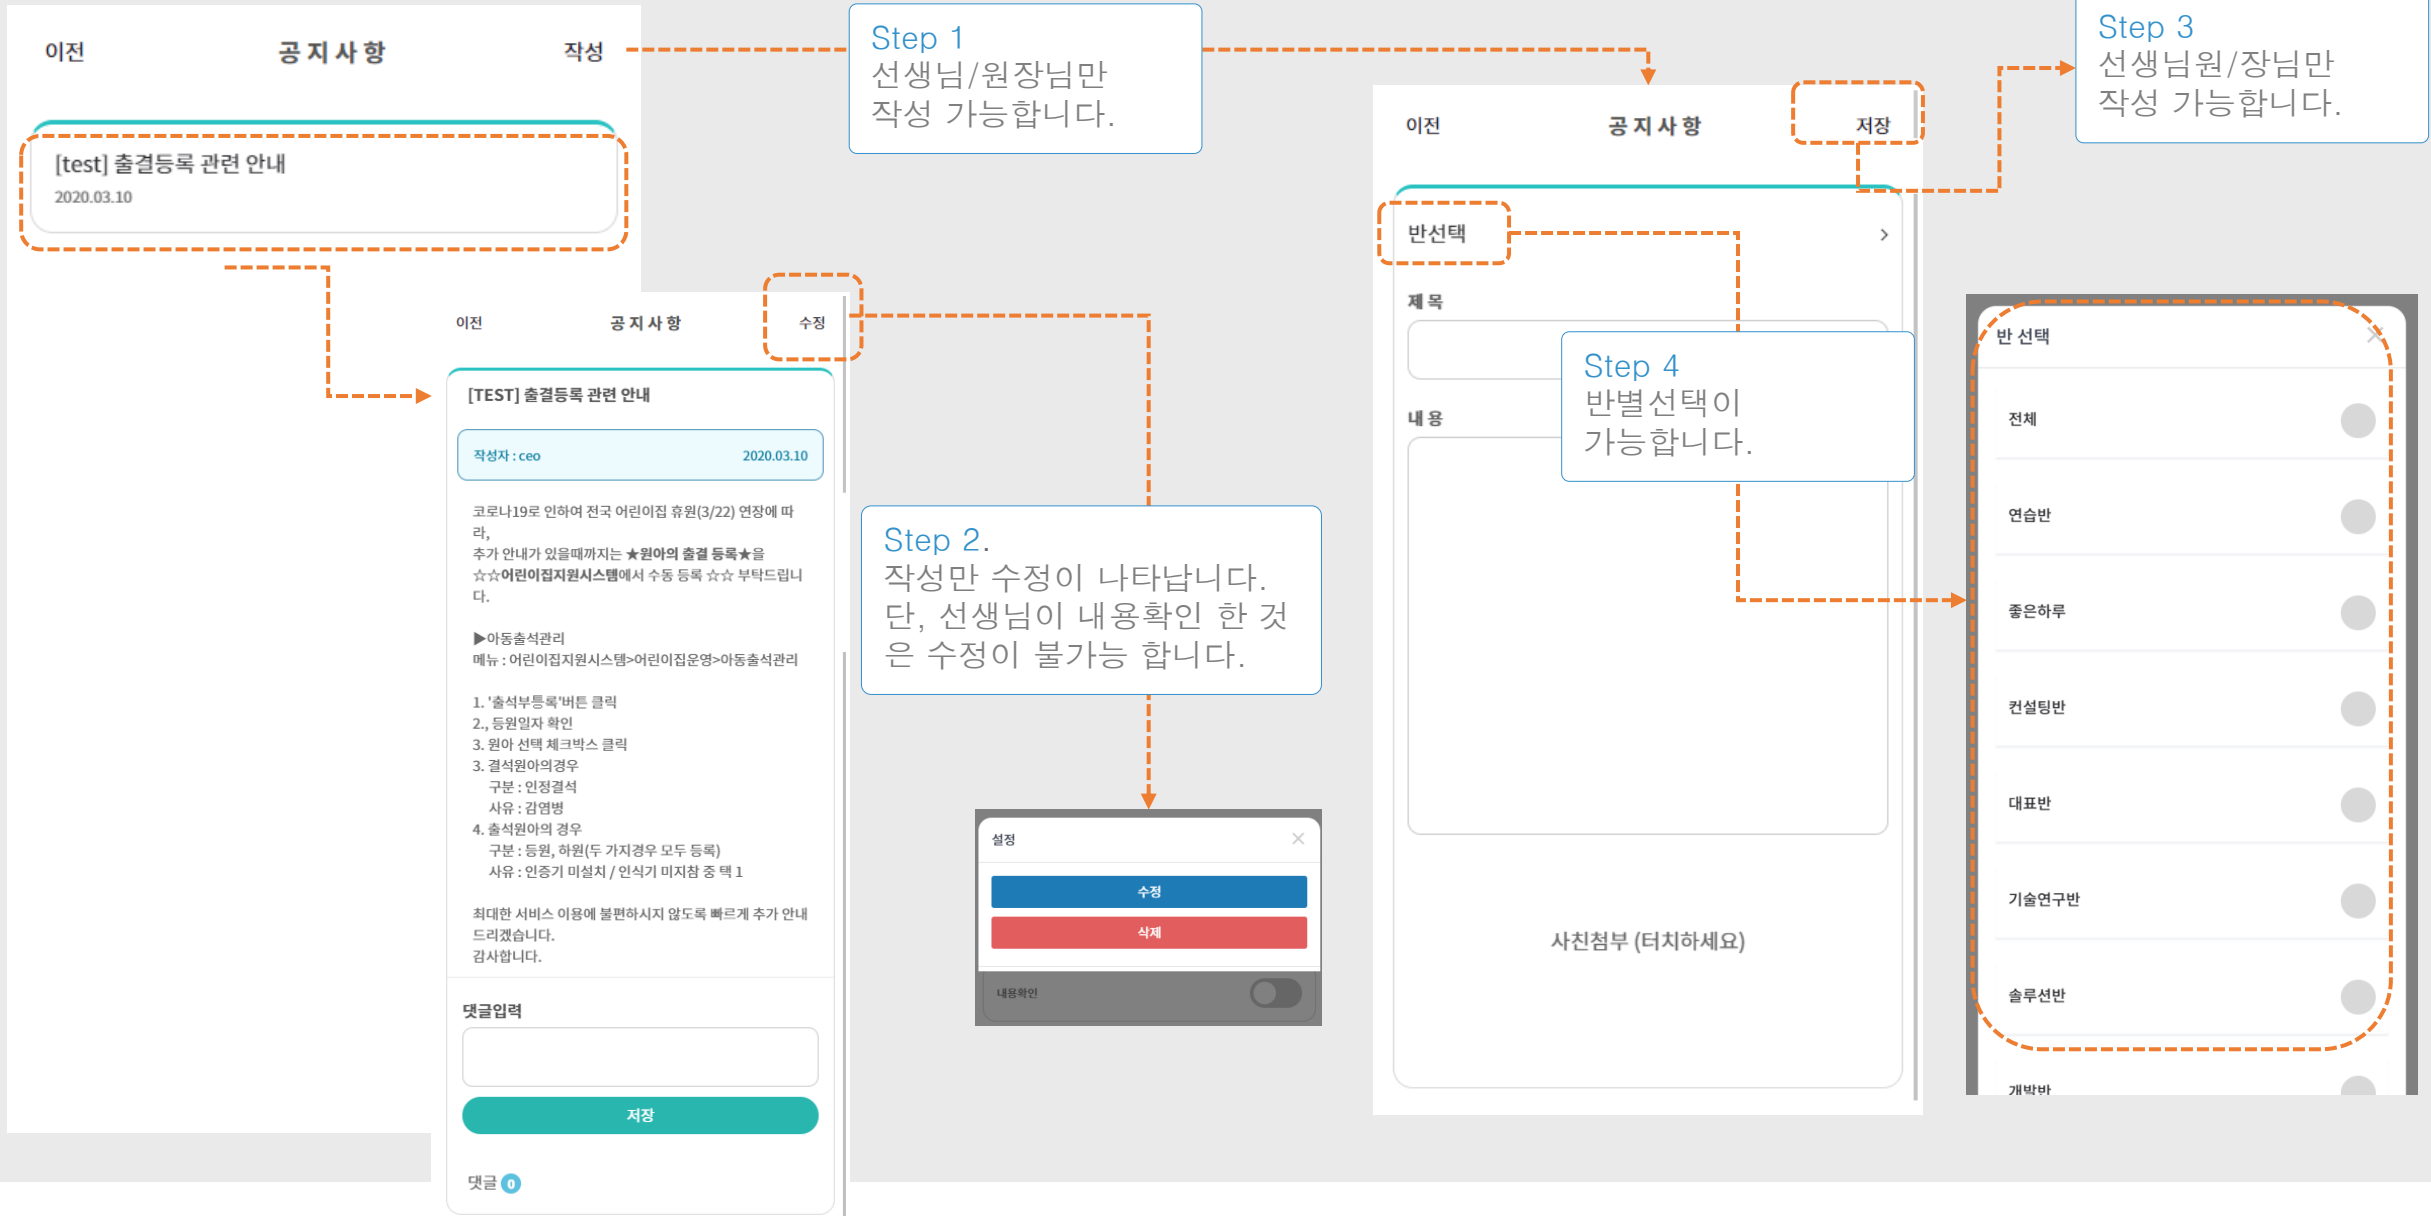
이전 공지사항 작성

[test] 출결등록 관련 안내
2020.03.10

Step 1
선생님/원장님만
작성 가능합니다.

이전 공지사항 수정

[TEST] 출결등록 관련 안내

작성자 : ceo 2020.03.10

코로나19로 인하여 전국 어린이집 휴원(3/22) 연장에 따라,
추가 안내가 있을때까지는 ★원아의 출결 등록★을
☆☆어린이집지원시스템에서 수동 등록 ☆☆ 부탁드립니다.

▶아동출석관리
메뉴 : 어린이집지원시스템>어린이집운영>아동출석관리

1. '출석부등록'버튼 클릭
2., 등원일자 확인
3. 원아 선택 체크박스 클릭
3. 결석원아의경우
구분 : 인정결석
사유 : 감염병
4. 출석원아의 경우
구분 : 등원, 하원(두 가지경우 모두 등록)
사유 : 인증기 미설치 / 인식기 미지참 중 택 1

최대한 서비스 이용에 불편하시지 않도록 빠르게 추가 안내드리겠습니다.
감사합니다.

댓글입력

저장

댓글 0

Step 2.
작성만 수정이 나타납니다.
단, 선생님이 내용확인 한 것은 수정이 불가능 합니다.

설정
수정
삭제
내용확인

이전 공지사항 저장

반선택

제목

내용

사친첨부 (터치하세요)

Step 3
선생님원/장님만
작성 가능합니다.

Step 4
반별선택이
가능합니다.

반 선택
전체
연습반
좋은하루
컨설팅반
대표반
기술연구반
솔루션반
개발반